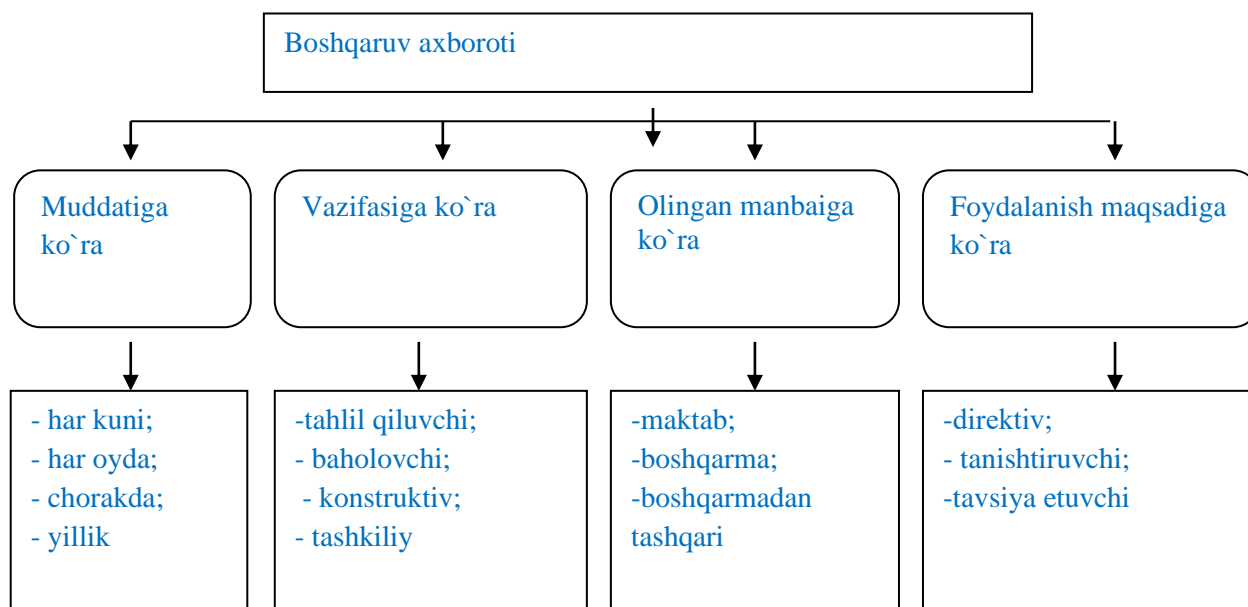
Boshqaruv axboroti

Muddatiga ko`ra

Vazifasiga ko`ra

Olingan manbaiga ko`ra

Foydalanish maqsadiga ko`ra

- har kuni;
- har oyda;
- chorakda;
- yillik

-tahlil qiluvchi;
- baholovchi;
- konstruktiv;
- tashkiliy

-maktab;
-boshqarma;
-boshqarmadan tashqari

-direktiv;
- tanishtiruvchi;
-tavsiya etuvchi